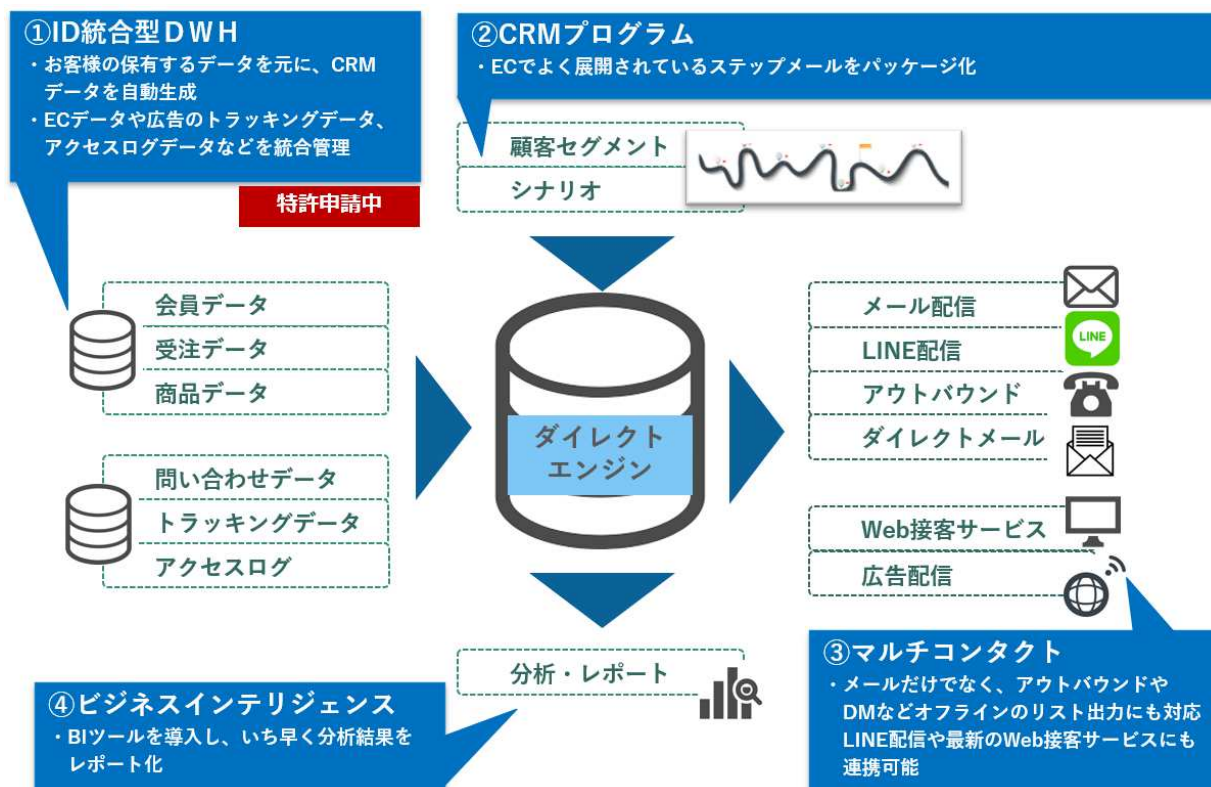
①ID統合型ＤＷＨ
・お客様の保有するデータを元に、CRMデータを自動生成
・ECデータや広告のトラッキングデータ、アクセスログデータなどを統合管理

特許申請中

②CRMプログラム
・ECでよく展開されているステップメールをパッケージ化

顧客セグメント
シナリオ

会員データ
受注データ
商品データ

問い合わせデータ
トラッキングデータ
アクセスログ

ダイレクトエンジン

メール配信
LINE配信
LINE
アウトバウンド
ダイレクトメール
Web接客サービス
広告配信

分析・レポート

③マルチコンタクト
・メールだけでなく、アウトバウンドやDMなどオフラインのリスト出力にも対応LINE配信や最新のWeb接客サービスにも連携可能

④ビジネスインテリジェンス
・BIツールを導入し、いち早く分析結果をレポート化